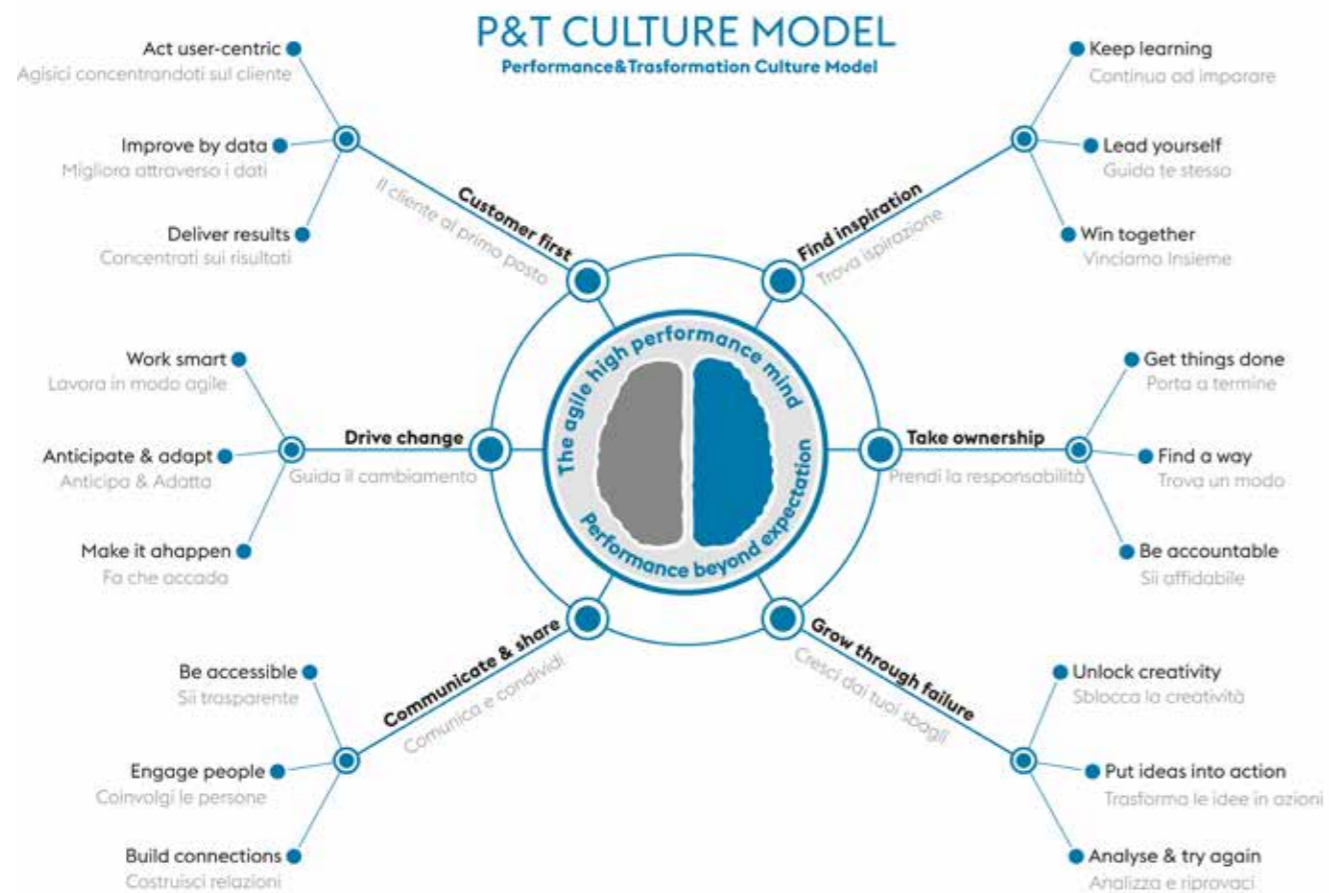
P&T CULTURE MODEL
Performance&Trasformation Culture Model

Act user-centric
Agisici concentrandoti sul cliente

Improve by data
Migliora attraverso i dati

Deliver results
Concentrati sui risultati

Customer first
Il cliente al primo posto

Keep learning
Continua ad imparare

Lead yourself
Guida te stesso

Win together
Vinciamo Insieme

Find inspiration
Trova ispirazione

The agile high performance mind
Performance beyond expectation

Work smart
Lavora in modo agile

Anticipate & adapt
Anticipa & Adatta

Make it ahappen
Fa che accada

Drive change
Guida il cambiamento

Get things done
Porta a termine

Find a way
Trova un modo

Be accountable
Sii affidabile

Take ownership
Prendi la responsabilità

Communicate & share
Comunica e condividi

Be accessible
Sii trasparente

Engage people
Coinvolgi le persone

Build connections
Costruisci relazioni

Grow through failure
Cresci dai tuoi sbagli

Unlock creativity
Sblocca la creatività

Put ideas into action
Trasforma le idee in azioni

Analyse & try again
Analizza e riprovaci